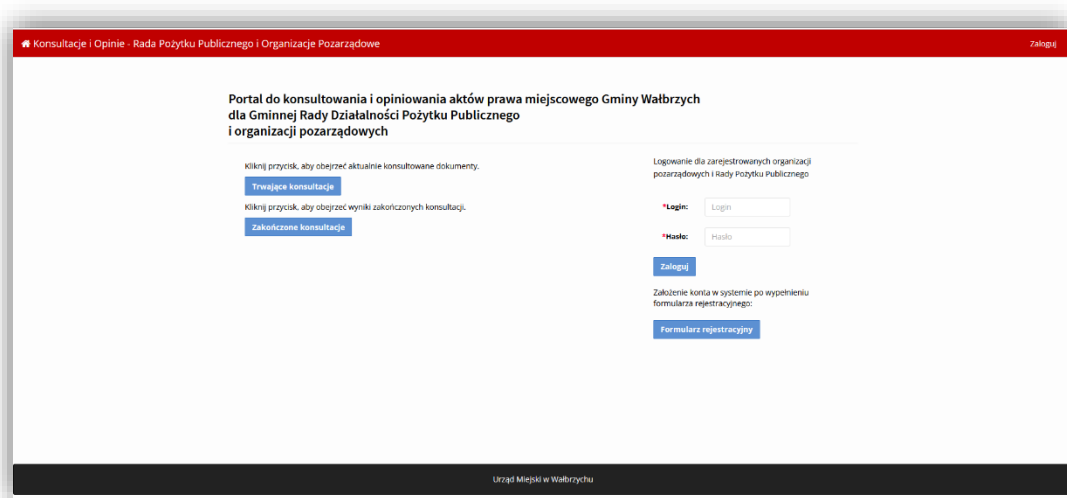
Konsultacje i Opinie - Rada Pożytku Publicznego i Organizacje Pozarządowe

Zaloguj

Portal do konsultowania i opiniowania aktów prawa miejscowego Gminy Wałbrzych dla Gminnej Rady Działalności Pożytku Publicznego i organizacji pozarządowych

Kliknij przycisk, aby obejrzeć aktualnie konsultowane dokumenty.

Trwające konsultacje

Kliknij przycisk, aby obejrzeć wyniki zakończonych konsultacji.

Zakończone konsultacje

Logowanie dla zarejestrowanych organizacji pozarządowych i Rady Pożytku Publicznego

*Login: Login

*Hasło: Hasło

Zaloguj

Założenie konta w systemie po wypełnieniu formularza rejestracyjnego:

Formularz rejestracyjny

Urząd Miejski w Wałbrzychu